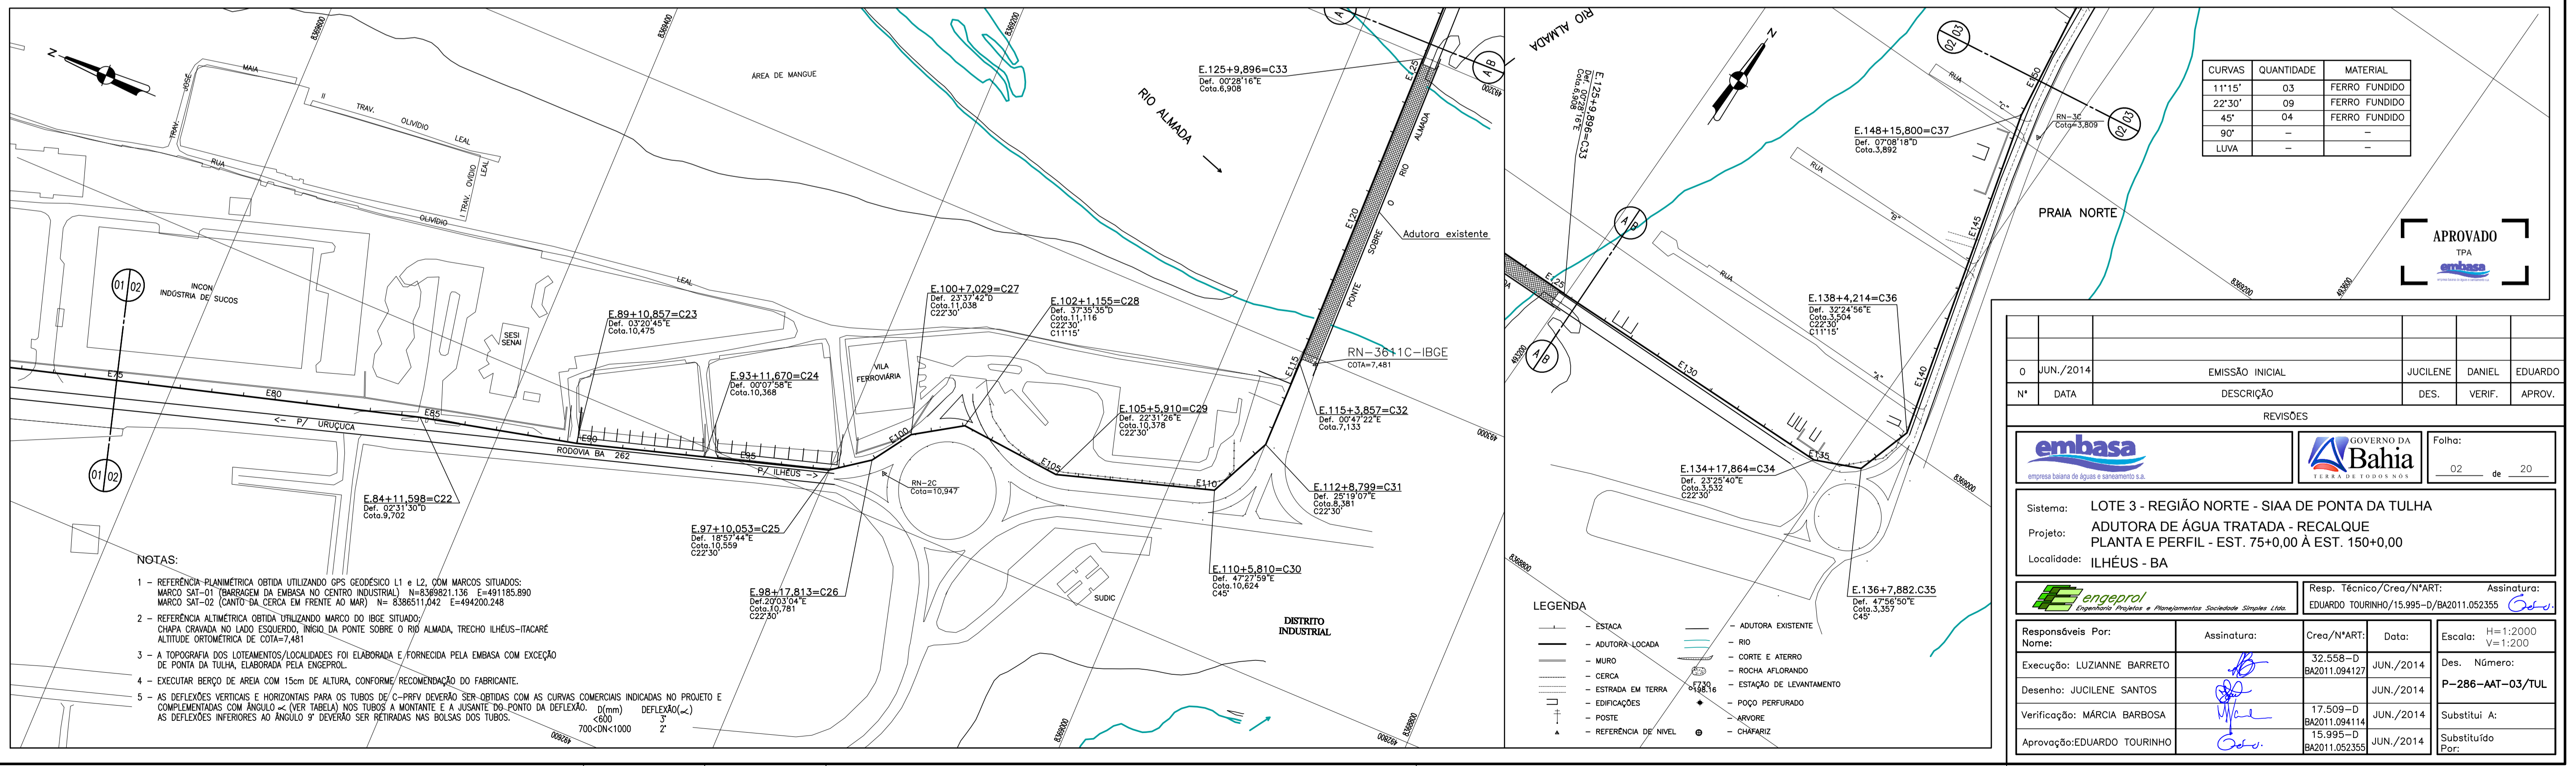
N

MAIA

JOSÉ

TRAV.

II

TRAV. OLIVIO LEAL

RUA

I TRAV. OLIVIO LEAL

OLIVIO

ÁREA DE MANGUE

RIO ALMADA

INCON INDÚSTRIA DE SUCOS

01 02

SESI SENAI

LEAL

VILA FERROVIÁRIA

E75

E80

E85

<- P/ URUÇUCA

E90

RODOVIA BA 262

E95

P/ ILHEUS ->

E100

E105

E110

E115

E120

E125

SOBRE O RIO ALMADA

PONTE

Adutora existente

RN-3611C-IBGE
COTA=7,481

RN-2C
Cota=10,947

E.125+9,896=C33
Def. 00°28'16"E
Cota.6,908

E.100+7,029=C27
Def. 23°37'42"D
Cota.11,038
C22°30'

E.102+1,155=C28
Def. 37°35'35"D
Cota.11,116
C22°30'
C11°15'

E.89+10,857=C23
Def. 03°20'45"E
Cota.10,475

E.93+11,670=C24
Def. 00°07'58"E
Cota.10,368

E.105+5,910=C29
Def. 22°31'26"E
Cota.10,378
C22°30'

E.115+3,857=C32
Def. 00°47'22"E
Cota.7,133

E.112+8,799=C31
Def. 25°19'07"E
Cota.8,381
C22°30'

E.84+11,598=C22
Def. 02°31'30"D
Cota.9,702

E.97+10,053=C25
Def. 18°57'44"E
Cota.10,559
C22°30'

E.98+17,813=C26
Def.20°03'04"E
Cota.10,781
C22°30'

E.110+5,810=C30
Def. 47°27'59"E
Cota.10,624
C45°

SUDIC

DISTRITO INDUSTRIAL

NOTAS:

1 - REFERÊNCIA PLANIMÉTRICA OBTIDA UTILIZANDO GPS GEODÉSICO L1 e L2, COM MARCOS SITUADOS:
MARCO SAT-01 (BARRAGEM DA EMBASA NO CENTRO INDUSTRIAL) N=8369821.136 E=491185.890
MARCO SAT-02 (CANTO DA CERCA EM FRENTE AO MAR) N= 8386511.042 E=494200.248

2 - REFERÊNCIA ALTIMÉTRICA OBTIDA UTILIZANDO MARCO DO IBGE SITUADO:
CHAPA CRAVADA NO LADO ESQUERDO, INICIO DA PONTE SOBRE O RIO ALMADA, TRECHO ILHÉUS-ITACARÉ
ALTITUDE ORTOMÉTRICA DE COTA=7,481

3 - A TOPOGRAFIA DOS LOTEAMENTOS/LOCALIDADES FOI ELABORADA E FORNECIDA PELA EMBASA COM EXCEÇÃO DE PONTA DA TULHA, ELABORADA PELA ENGEPROL.

4 - EXECUTAR BERÇO DE AREIA COM 15cm DE ALTURA, CONFORME RECOMENDAÇÃO DO FABRICANTE.

5 - AS DEFLEXÕES VERTICAIS E HORIZONTAIS PARA OS TUBOS DE C-PRFV DEVERÃO SER OBTIDAS COM AS CURVAS COMERCIAIS INDICADAS NO PROJETO E COMPLEMENTADAS COM ÂNGULO $\alpha$ (VER TABELA) NOS TUBOS A MONTANTE E A JUSANTE DO PONTO DA DEFLEXÃO. AS DEFLEXÕES INFERIORES AO ÂNGULO 9° DEVERÃO SER RETIRADAS NAS BOLSAS DOS TUBOS.

| D(mm) | DEFLEXÃO($\alpha$) |
|---|---|
| <600 | 3° |
| 700<DN<1000 | 2° |

RIO ALMADA

N

E.125+9,896=C33
Def. 00°28'16"E
Cota.6,908

E.148+15,800=C37
Def. 07°08'18"D
Cota.3,892

RN-3C
Cota=3,809

RUA

PRAIA NORTE

E.138+4,214=C36
Def. 32°24'56"E
Cota.3,504
C22°30'
C11°15'

E.134+17,864=C34
Def. 23°25'40"E
Cota.3,532
C22°30'

E.136+7,882.C35
Def. 47°56'50"E
Cota.3,357
C45°

E125

E130

E135

E140

E145

02 03

| CURVAS | QUANTIDADE | MATERIAL |
|---|---|---|
| 11°15' | 03 | FERRO FUNDIDO |
| 22°30' | 09 | FERRO FUNDIDO |
| 45° | 04 | FERRO FUNDIDO |
| 90° | – | – |
| LUVA | – | – |

APROVADO
TPA
embasa

LEGENDA
- ESTACA
- ADUTORA LOCADA
- MURO
- CERCA
- ESTRADA EM TERRA
- EDIFICAÇÕES
- POSTE
- REFERÊNCIA DE NÍVEL
- ADUTORA EXISTENTE
- RIO
- CORTE E ATERRO
- ROCHA AFLORANDO
- ESTAÇÃO DE LEVANTAMENTO
- POÇO PERFURADO
- ÁRVORE
- CHAFARIZ

| 0 | JUN./2014 | EMISSÃO INICIAL | JUCILENE | DANIEL | EDUARDO |
|---|---|---|---|---|---|
| Nº | DATA | DESCRIÇÃO | DES. | VERIF. | APROV. |

REVISÕES

embasa
empresa baiana de águas e saneamento s.a.

GOVERNO DA Bahia
TERRA DE TODOS NÓS

Folha: 02 de 20

Sistema: LOTE 3 - REGIÃO NORTE - SIAA DE PONTA DA TULHA
Projeto: ADUTORA DE ÁGUA TRATADA - RECALQUE
PLANTA E PERFIL - EST. 75+0,00 À EST. 150+0,00
Localidade: ILHÉUS - BA

engeprol
Engenharia Projetos e Planejamentos Sociedade Simples Ltda.

Resp. Técnico/Crea/Nº ART: Assinatura:
EDUARDO TOURINHO/15.995-D/BA2011.052355

| Responsáveis Por: Nome: | Assinatura: | Crea/Nº ART: | Data: |
|---|---|---|---|
| Execução: LUZIANNE BARRETO | | 32.558-D BA2011.094127 | JUN./2014 |
| Desenho: JUCILENE SANTOS | | | JUN./2014 |
| Verificação: MÁRCIA BARBOSA | | 17.509-D BA2011.094114 | JUN./2014 |
| Aprovação: EDUARDO TOURINHO | | 15.995-D BA2011.052355 | JUN./2014 |

Escala: H=1:2000 V=1:200
Des. Número:
P-286-AAT-03/TUL
Substitui A:
Substituído Por: